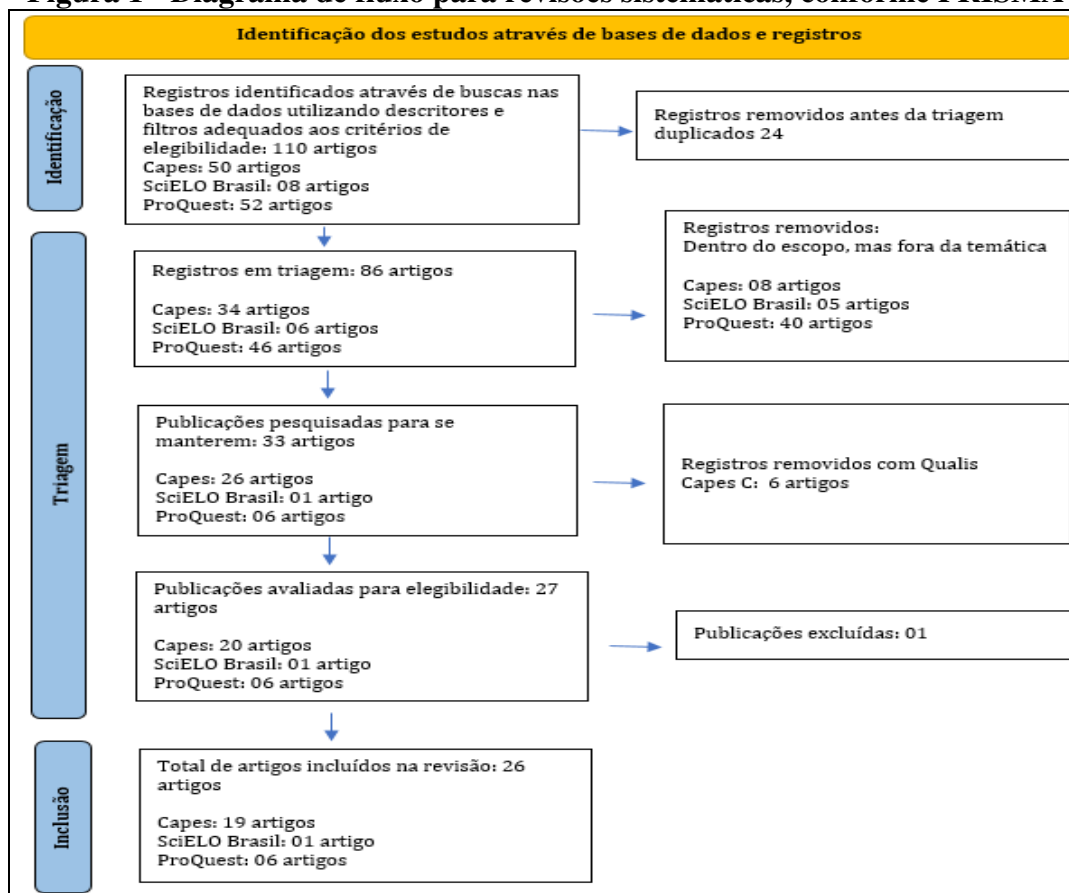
Figura 1 - Diagrama de fluxo para revisões sistemáticas, conforme PRISMA

Identificação dos estudos através de bases de dados e registros

Identificação

Registros identificados através de buscas nas bases de dados utilizando descritores e filtros adequados aos critérios de elegibilidade: 110 artigos
Capes: 50 artigos
SciELO Brasil: 08 artigos
ProQuest: 52 artigos

Registros removidos antes da triagem duplicados 24

Triagem

Registros em triagem: 86 artigos

Capes: 34 artigos
SciELO Brasil: 06 artigos
ProQuest: 46 artigos

Registros removidos:
Dentro do escopo, mas fora da temática

Capes: 08 artigos
SciELO Brasil: 05 artigos
ProQuest: 40 artigos

Publicações pesquisadas para se manterem: 33 artigos

Capes: 26 artigos
SciELO Brasil: 01 artigo
ProQuest: 06 artigos

Registros removidos com Qualis Capes C: 6 artigos

Publicações avaliadas para elegibilidade: 27 artigos

Capes: 20 artigos
SciELO Brasil: 01 artigo
ProQuest: 06 artigos

Publicações excluídas: 01

Inclusão

Total de artigos incluídos na revisão: 26 artigos

Capes: 19 artigos
SciELO Brasil: 01 artigo
ProQuest: 06 artigos